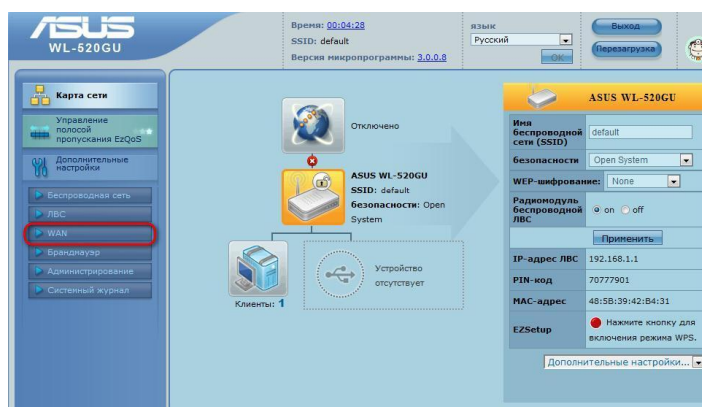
ASUS
WL-520GU

Время: 00:04:28
SSID: default
Версия микропрограммы: 3.0.0.8

язык
Русский
OK

Выход
Перезагрузка

Карта сети
Управление полосой пропускания EzQoS
Дополнительные настройки
Беспроводная сеть
ЛВС
WAN
Брандмауэр
Администрирование
Системный журнал

Отключено

ASUS WL-520GU
SSID: default
безопасности: Open System

Клиенты: 1

Устройство отсутствует

ASUS WL-520GU

| Имя беспроводной сети (SSID) | default |
|---|---|
| безопасности | Open System |
| WEP-шифрование: | None |
| Радиомодуль беспроводной ЛВС | on off |
| | Применить |
| IP-адрес ЛВС | 192.168.1.1 |
| PIN-код | 70777901 |
| MAC-адрес | 48:5B:39:42:B4:31 |
| EZSetup | Нажмите кнопку для включения режима WPS. |

Дополнительные настройки...